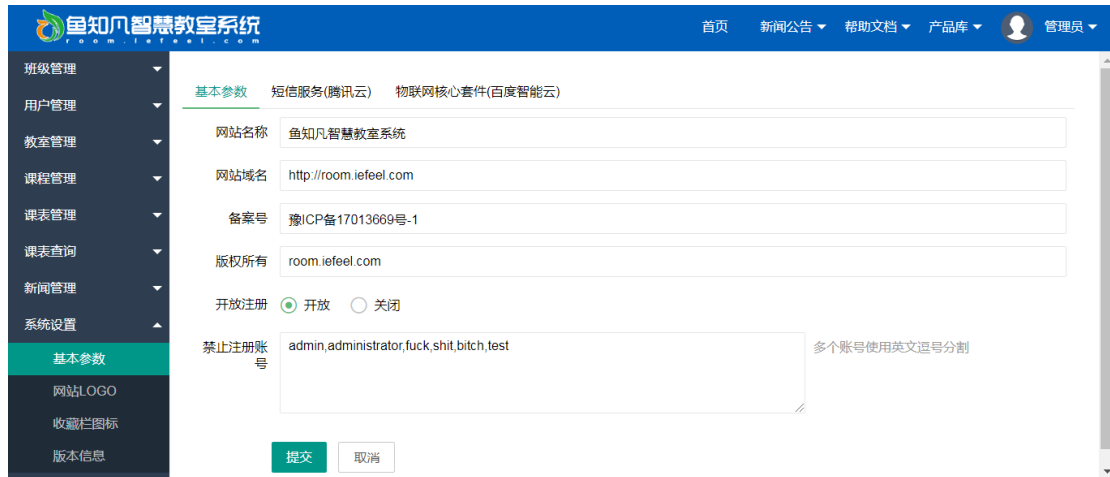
鱼知凡智慧教室系统
room.iefeel.com

首页 新闻公告 ▾ 帮助文档 ▾ 产品库 ▾ 管理员 ▾

班级管理
用户管理
教室管理
课程管理
课表管理
课表查询
新闻管理
系统设置
基本参数
网站LOGO
收藏栏图标
版本信息

基本参数 短信服务(腾讯云) 物联网核心套件(百度智能云)

网站名称 鱼知凡智慧教室系统
网站域名 http://room.iefeel.com
备案号 豫ICP备17013669号-1
版权所有 room.iefeel.com
开放注册 开放 关闭
禁止注册账号 admin,administrator,fuck,shit,bitch,test
多个账号使用英文逗号分割

提交 取消